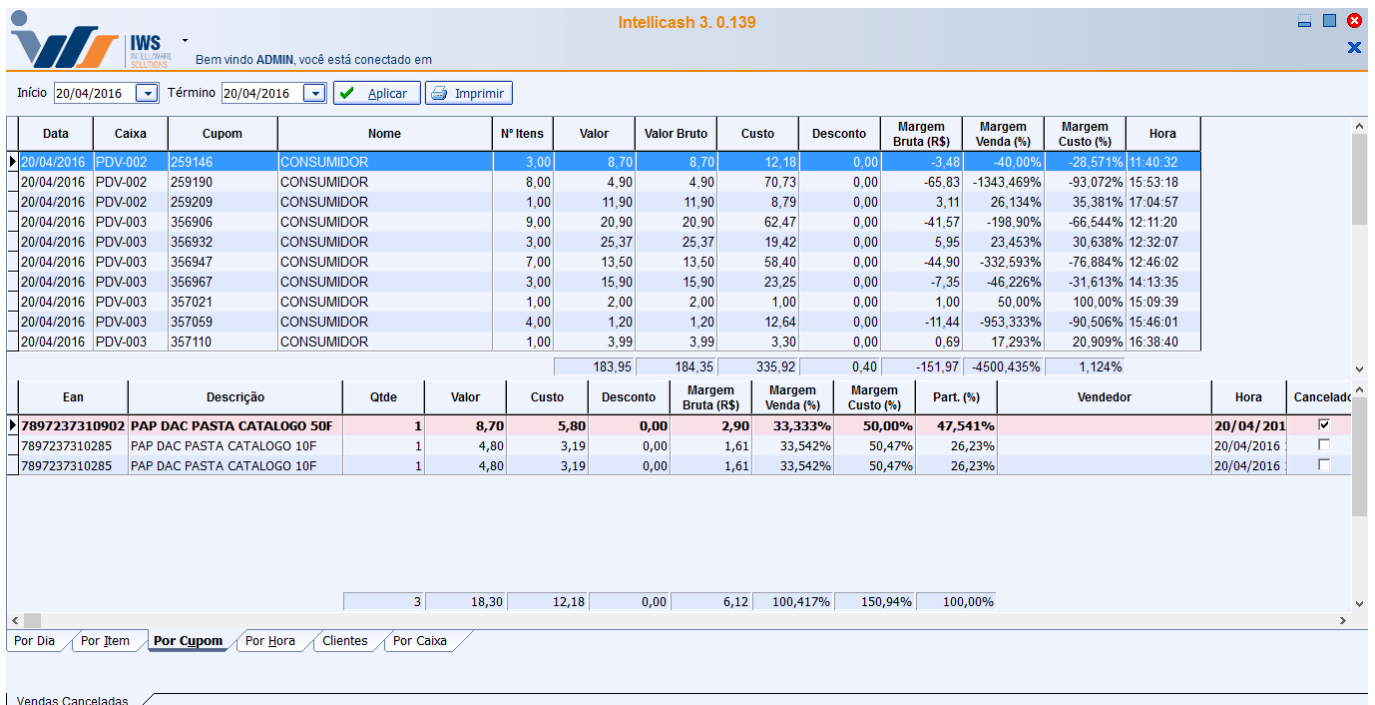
IWS
INTELLIWARE SOLUTIONS

Intellicash 3. 0.139

Bem vindo ADMIN, você está conectado em

Início 20/04/2016 Término 20/04/2016 Aplicar Imprimir

| Data | Caixa | Cupom | Nome | Nº Itens | Valor | Valor Bruto | Custo | Desconto | Margem Bruta (R$) | Margem Venda (%) | Margem Custo (%) | Hora |
|---|---|---|---|---|---|---|---|---|---|---|---|---|
| 20/04/2016 | PDV-002 | 259146 | CONSUMIDOR | 3,00 | 8,70 | 8,70 | 12,18 | 0,00 | -3,48 | -40,00% | -28,571% | 11:40:32 |
| 20/04/2016 | PDV-002 | 259190 | CONSUMIDOR | 8,00 | 4,90 | 4,90 | 70,73 | 0,00 | -65,83 | -1343,469% | -93,072% | 15:53:18 |
| 20/04/2016 | PDV-002 | 259209 | CONSUMIDOR | 1,00 | 11,90 | 11,90 | 8,79 | 0,00 | 3,11 | 26,134% | 35,381% | 17:04:57 |
| 20/04/2016 | PDV-003 | 356906 | CONSUMIDOR | 9,00 | 20,90 | 20,90 | 62,47 | 0,00 | -41,57 | -198,90% | -66,544% | 12:11:20 |
| 20/04/2016 | PDV-003 | 356932 | CONSUMIDOR | 3,00 | 25,37 | 25,37 | 19,42 | 0,00 | 5,95 | 23,453% | 30,638% | 12:32:07 |
| 20/04/2016 | PDV-003 | 356947 | CONSUMIDOR | 7,00 | 13,50 | 13,50 | 58,40 | 0,00 | -44,90 | -332,593% | -76,884% | 12:46:02 |
| 20/04/2016 | PDV-003 | 356967 | CONSUMIDOR | 3,00 | 15,90 | 15,90 | 23,25 | 0,00 | -7,35 | -46,226% | -31,613% | 14:13:35 |
| 20/04/2016 | PDV-003 | 357021 | CONSUMIDOR | 1,00 | 2,00 | 2,00 | 1,00 | 0,00 | 1,00 | 50,00% | 100,00% | 15:09:39 |
| 20/04/2016 | PDV-003 | 357059 | CONSUMIDOR | 4,00 | 1,20 | 1,20 | 12,64 | 0,00 | -11,44 | -953,333% | -90,506% | 15:46:01 |
| 20/04/2016 | PDV-003 | 357110 | CONSUMIDOR | 1,00 | 3,99 | 3,99 | 3,30 | 0,00 | 0,69 | 17,293% | 20,909% | 16:38:40 |
| | | | | | 183,95 | 184,35 | 335,92 | 0,40 | -151,97 | -4500,435% | 1,124% | |

| Ean | Descrição | Qtde | Valor | Custo | Desconto | Margem Bruta (R$) | Margem Venda (%) | Margem Custo (%) | Part. (%) | Vendedor | Hora | Cancelado |
|---|---|---|---|---|---|---|---|---|---|---|---|---|
| 7897237310902 | PAP DAC PASTA CATALOGO 50F | 1 | 8,70 | 5,80 | 0,00 | 2,90 | 33,333% | 50,00% | 47,541% | | 20/04/201 | ☑ |
| 7897237310285 | PAP DAC PASTA CATALOGO 10F | 1 | 4,80 | 3,19 | 0,00 | 1,61 | 33,542% | 50,47% | 26,23% | | 20/04/2016 | ☐ |
| 7897237310285 | PAP DAC PASTA CATALOGO 10F | 1 | 4,80 | 3,19 | 0,00 | 1,61 | 33,542% | 50,47% | 26,23% | | 20/04/2016 | ☐ |
| | | 3 | 18,30 | 12,18 | 0,00 | 6,12 | 100,417% | 150,94% | 100,00% | | | |

Por Dia | Por Item | Por Cupom | Por Hora | Clientes | Por Caixa

Vendas Canceladas